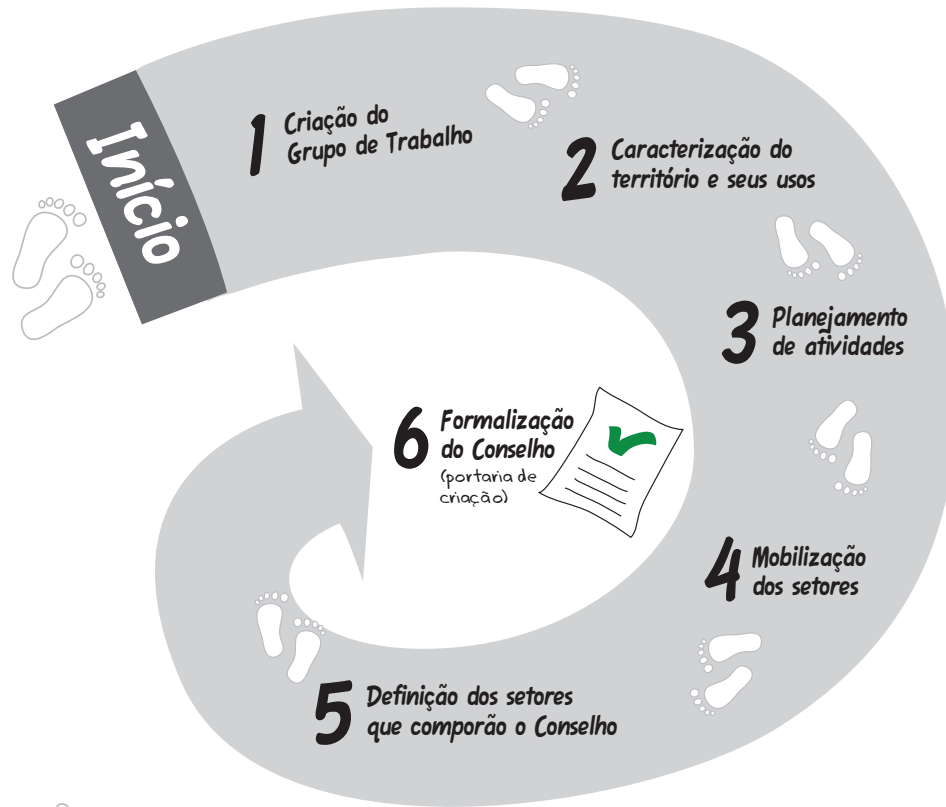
Início

1 Criação do Grupo de Trabalho

2 Caracterização do território e seus usos

3 Planejamento de atividades

4 Mobilização dos setores

5 Definição dos setores que comporão o Conselho

6 Formalização do Conselho (portaria de criação)